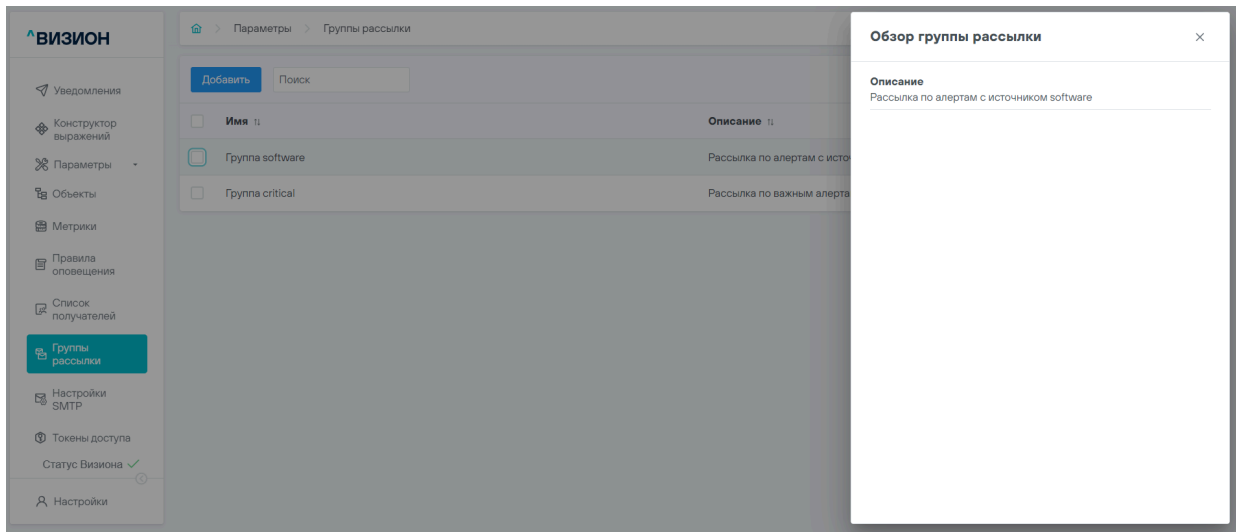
^ВИЗИОН

Уведомления
Конструктор выражений
Параметры
Объекты
Метрики
Правила оповещения
Список получателей
Группы рассылки
Настройки SMTP
Токены доступа
Статус Визиона

Настройки

Параметры > Группы рассылки

Добавить
Поиск

| | Имя | Описание |
|---|---|---|
| | Группа software | Рассылка по алертам с исто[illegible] |
| | Группа critical | Рассылка по важным алерта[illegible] |

Обзор группы рассылки
×

Описание
Рассылка по алертам с источником software